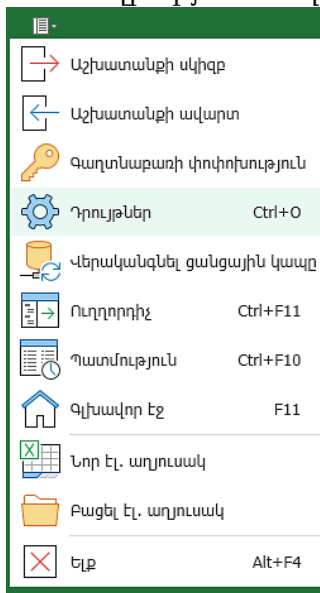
Աշխատանքի սկիզբ

Աշխատանքի ավարտ

Գաղտնաբառի փոփոխություն

Դրույթներ Ctrl+O

Վերականգնել ցանցային կապը

Ուղղորդիչ Ctrl+F11

Պատմություն Ctrl+F10

Գլխավոր էջ F11

Նոր էլ. աղյուսակ

Բացել էլ. աղյուսակ

Ելք Alt+F4